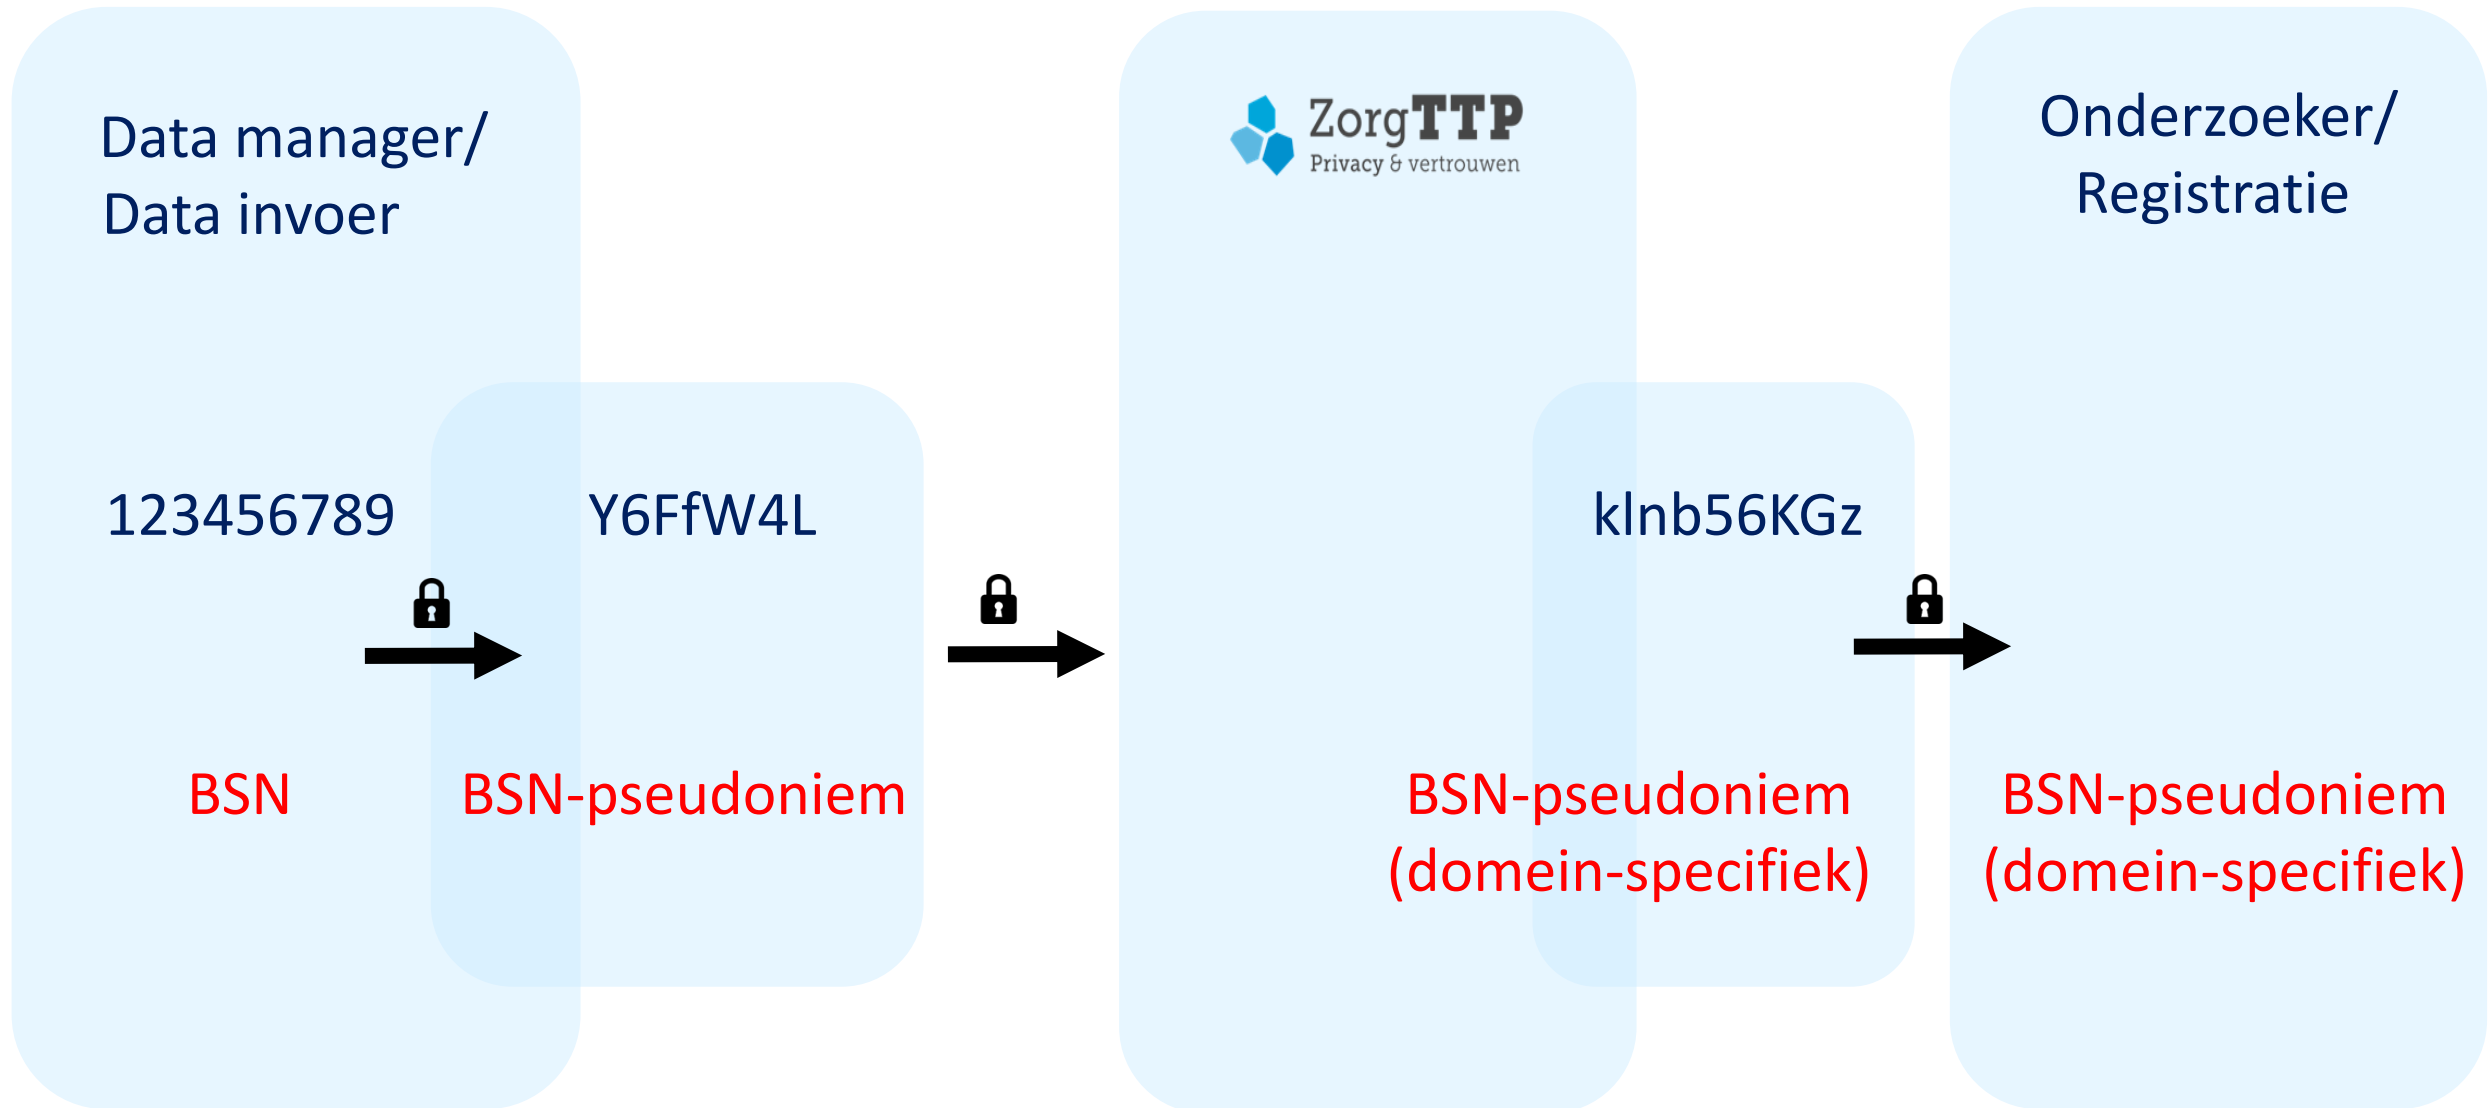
Data manager/
Data invoer

123456789

BSN

Y6FfW4L

BSN-pseudoniem

ZorgTTP
Privacy & vertrouwen

klnb56KGz

BSN-pseudoniem
(domein-specifiek)

Onderzoeker/
Registratie

BSN-pseudoniem
(domein-specifiek)